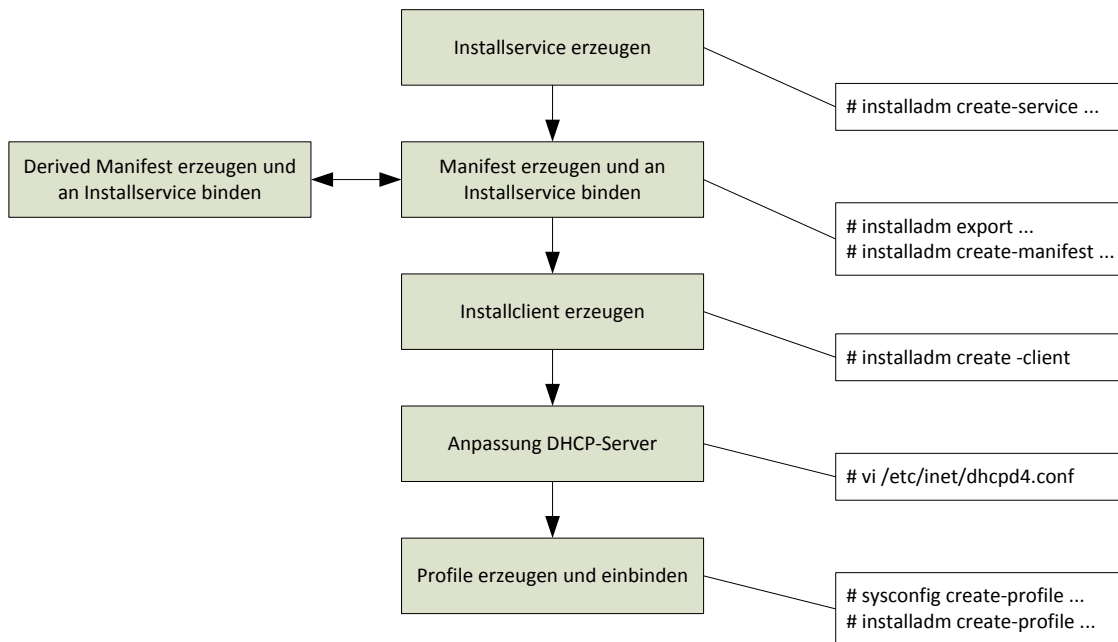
Installservice erzeugen

# installadm create-service ...

Derived Manifest erzeugen und an Installservice binden

Manifest erzeugen und an Installservice binden

# installadm export ...
# installadm create-manifest ...

Installclient erzeugen

# installadm create -client

Anpassung DHCP-Server

# vi /etc/inet/dhcpd4.conf

Profile erzeugen und einbinden

# sysconfig create-profile ...
# installadm create-profile ...